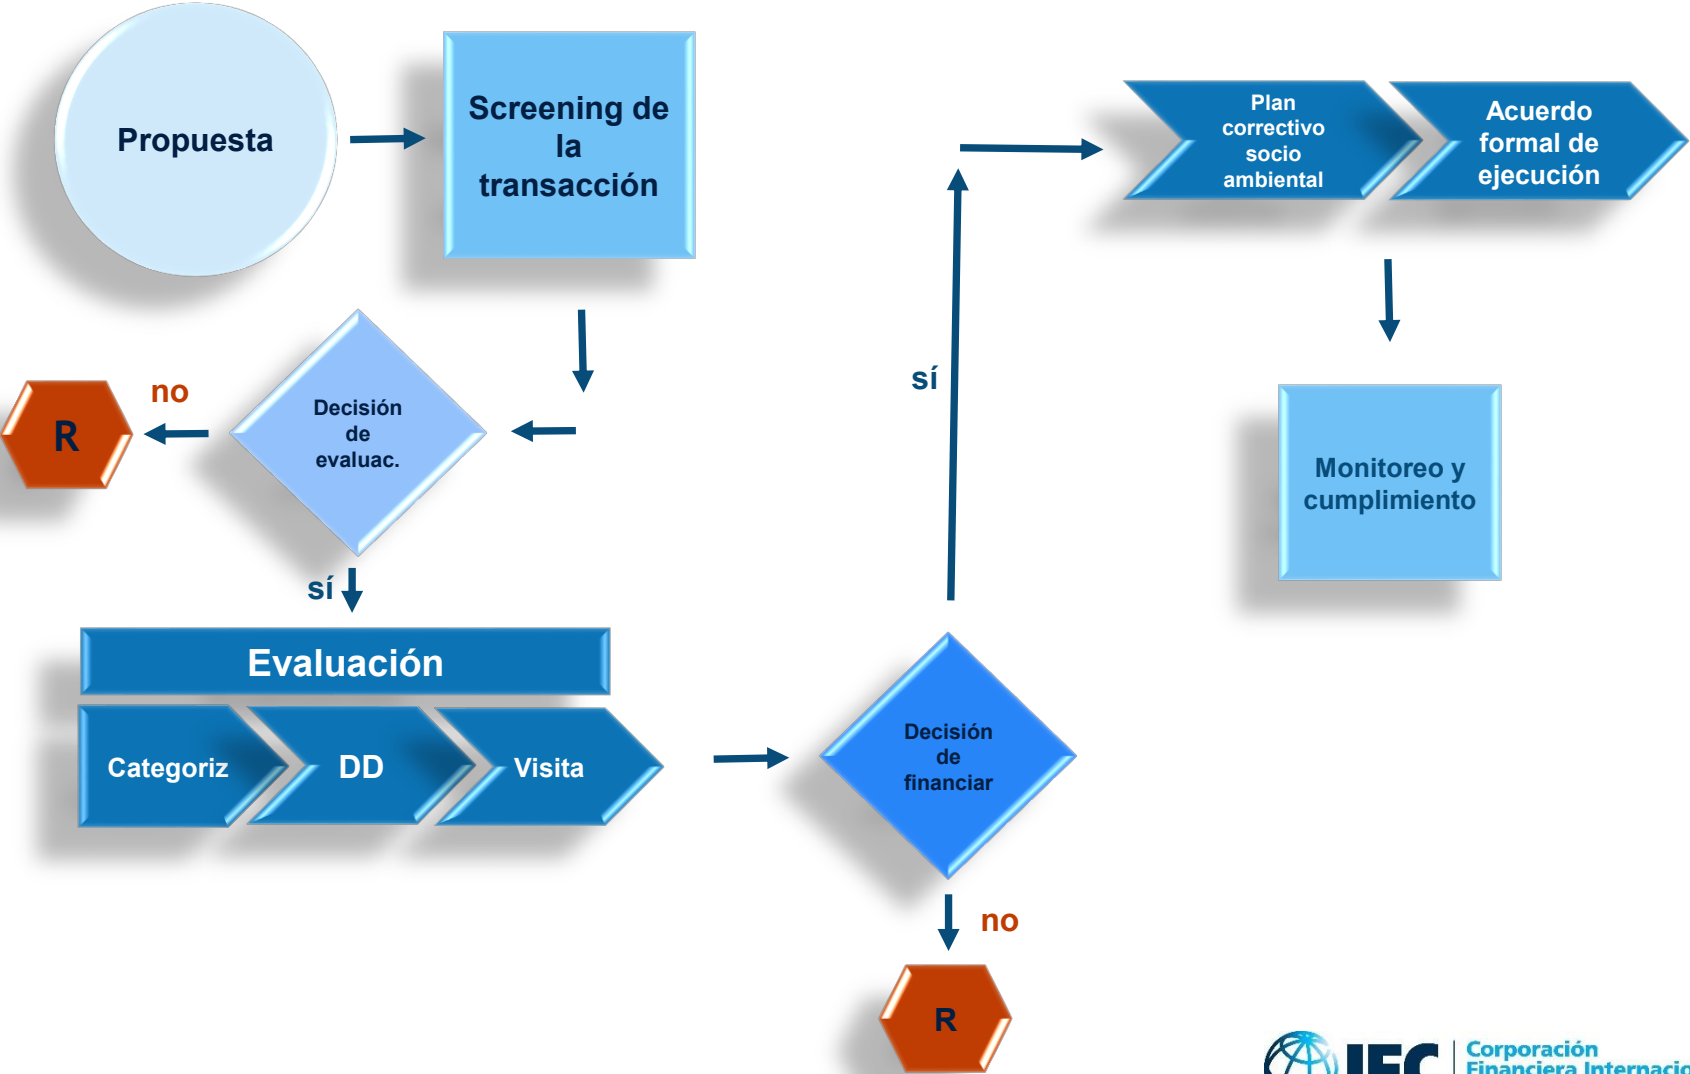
Propuesta

Screening de la transacción

R

no

Decisión de evaluac.

sí

Evaluación

Categoriz

DD

Visita

Decisión de financiar

no

R

sí

Plan correctivo socio ambiental

Acuerdo formal de ejecución

Monitoreo y cumplimiento

IFC

Corporación Financiera Internacio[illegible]